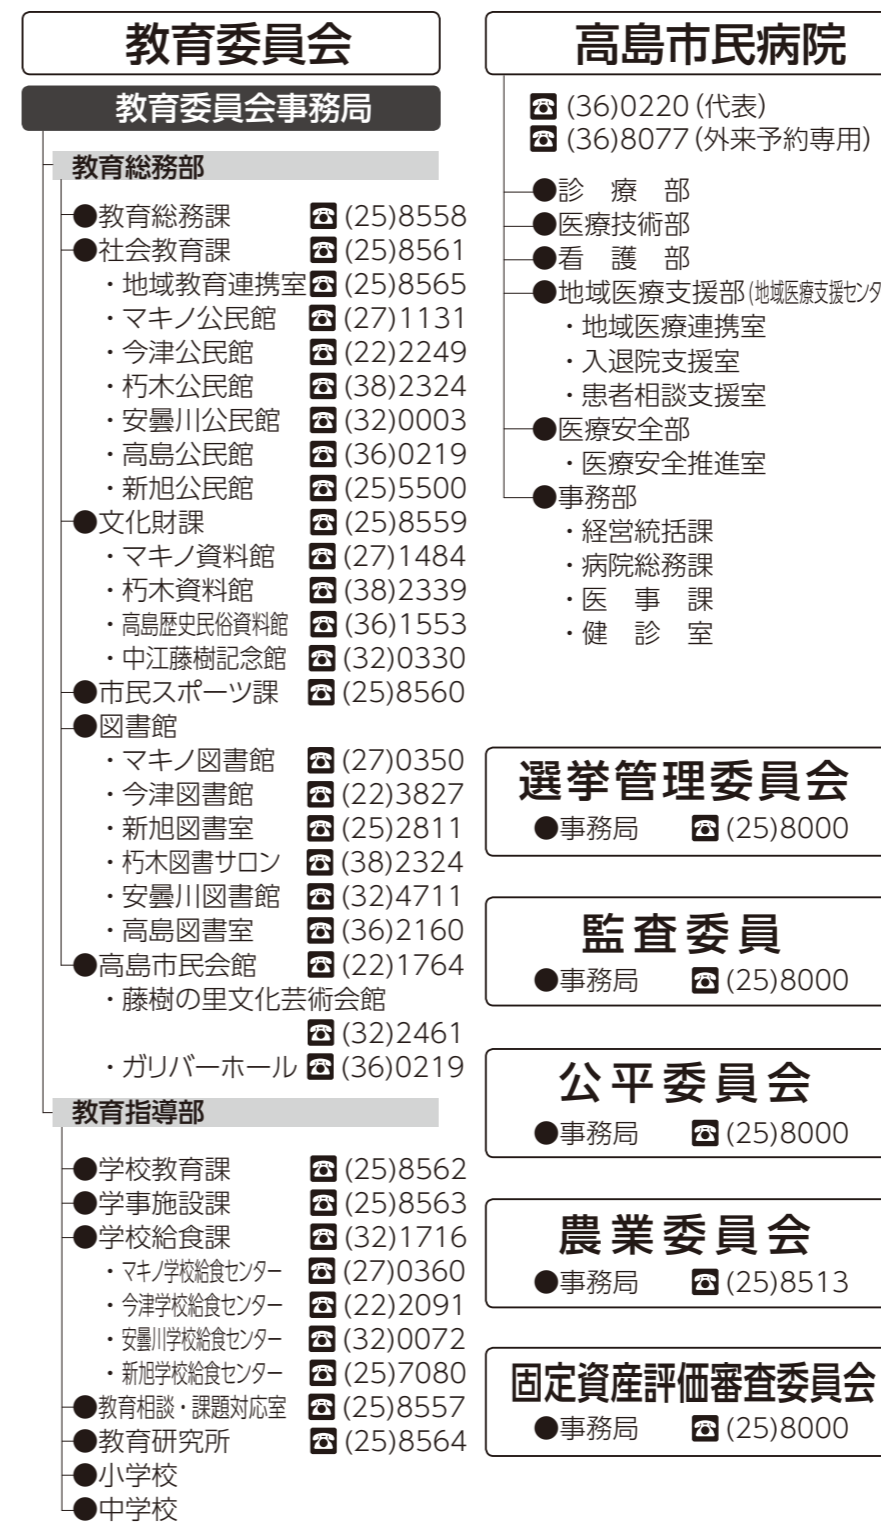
教育委員会

教育委員会事務局

教育総務部

●教育総務課 ☎ (25)8558
●社会教育課 ☎ (25)8561
・地域教育連携室 ☎ (25)8565
・マキノ公民館 ☎ (27)1131
・今津公民館 ☎ (22)2249
・朽木公民館 ☎ (38)2324
・安曇川公民館 ☎ (32)0003
・高島公民館 ☎ (36)0219
・新旭公民館 ☎ (25)5500
●文化財課 ☎ (25)8559
・マキノ資料館 ☎ (27)1484
・朽木資料館 ☎ (38)2339
・高島歴史民俗資料館 ☎ (36)1553
・中江藤樹記念館 ☎ (32)0330
●市民スポーツ課 ☎ (25)8560
●図書館
・マキノ図書館 ☎ (27)0350
・今津図書館 ☎ (22)3827
・新旭図書室 ☎ (25)2811
・朽木図書サロン ☎ (38)2324
・安曇川図書館 ☎ (32)4711
・高島図書室 ☎ (36)2160
●高島市民会館 ☎ (22)1764
・藤樹の里文化芸術会館 ☎ (32)2461
・ガリバーホール ☎ (36)0219

教育指導部

●学校教育課 ☎ (25)8562
●学事施設課 ☎ (25)8563
●学校給食課 ☎ (32)1716
・マキノ学校給食センター ☎ (27)0360
・今津学校給食センター ☎ (22)2091
・安曇川学校給食センター ☎ (32)0072
・新旭学校給食センター ☎ (25)7080
●教育相談・課題対応室 ☎ (25)8557
●教育研究所 ☎ (25)8564
●小学校
●中学校

高島市民病院

☎ (36)0220 (代表)
☎ (36)8077 (外来予約専用)

●診療部
●医療技術部
●看護部
●地域医療支援部 (地域医療支援センタ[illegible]
・地域医療連携室
・入退院支援室
・患者相談支援室
●医療安全部
・医療安全推進室
●事務部
・経営統括課
・病院総務課
・医事課
・健診室

選挙管理委員会
●事務局 ☎ (25)8000

監査委員
●事務局 ☎ (25)8000

公平委員会
●事務局 ☎ (25)8000

農業委員会
●事務局 ☎ (25)8513

固定資産評価審査委員会
●事務局 ☎ (25)8000